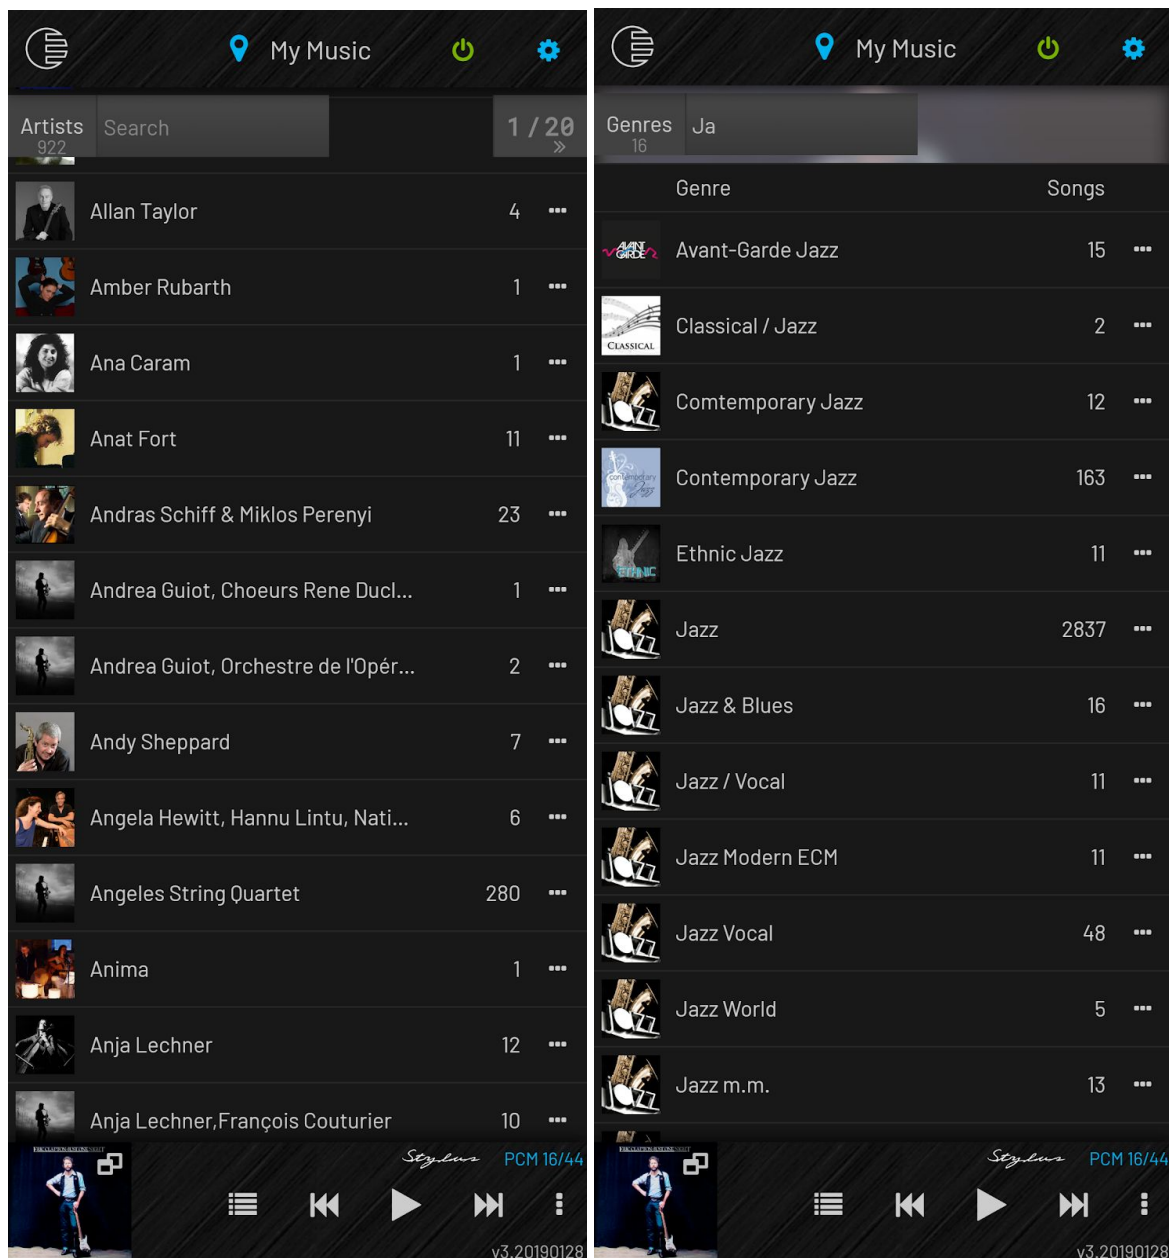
My Music

Artists 922 Search 1 / 20

| | |
|---|---|
| Allan Taylor | 4 |
| Amber Rubarth | 1 |
| Ana Caram | 1 |
| Anat Fort | 11 |
| Andras Schiff & Miklos Perenyi | 23 |
| Andrea Guiot, Choeurs Rene Ducl... | 1 |
| Andrea Guiot, Orchestre de l'Opér... | 2 |
| Andy Sheppard | 7 |
| Angela Hewitt, Hannu Lintu, Nati... | 6 |
| Angeles String Quartet | 280 |
| Anima | 1 |
| Anja Lechner | 12 |
| Anja Lechner,François Couturier | 10 |

Stylus PCM 16/44

v3.20190128

My Music

Genres 16 Ja

| Genre | Songs |
|---|---|
| Avant-Garde Jazz | 15 |
| Classical / Jazz | 2 |
| Comtemporary Jazz | 12 |
| Contemporary Jazz | 163 |
| Ethnic Jazz | 11 |
| Jazz | 2837 |
| Jazz & Blues | 16 |
| Jazz / Vocal | 11 |
| Jazz Modern ECM | 11 |
| Jazz Vocal | 48 |
| Jazz World | 5 |
| Jazz m.m. | 13 |

Stylus PCM 16/44

v3.20190128